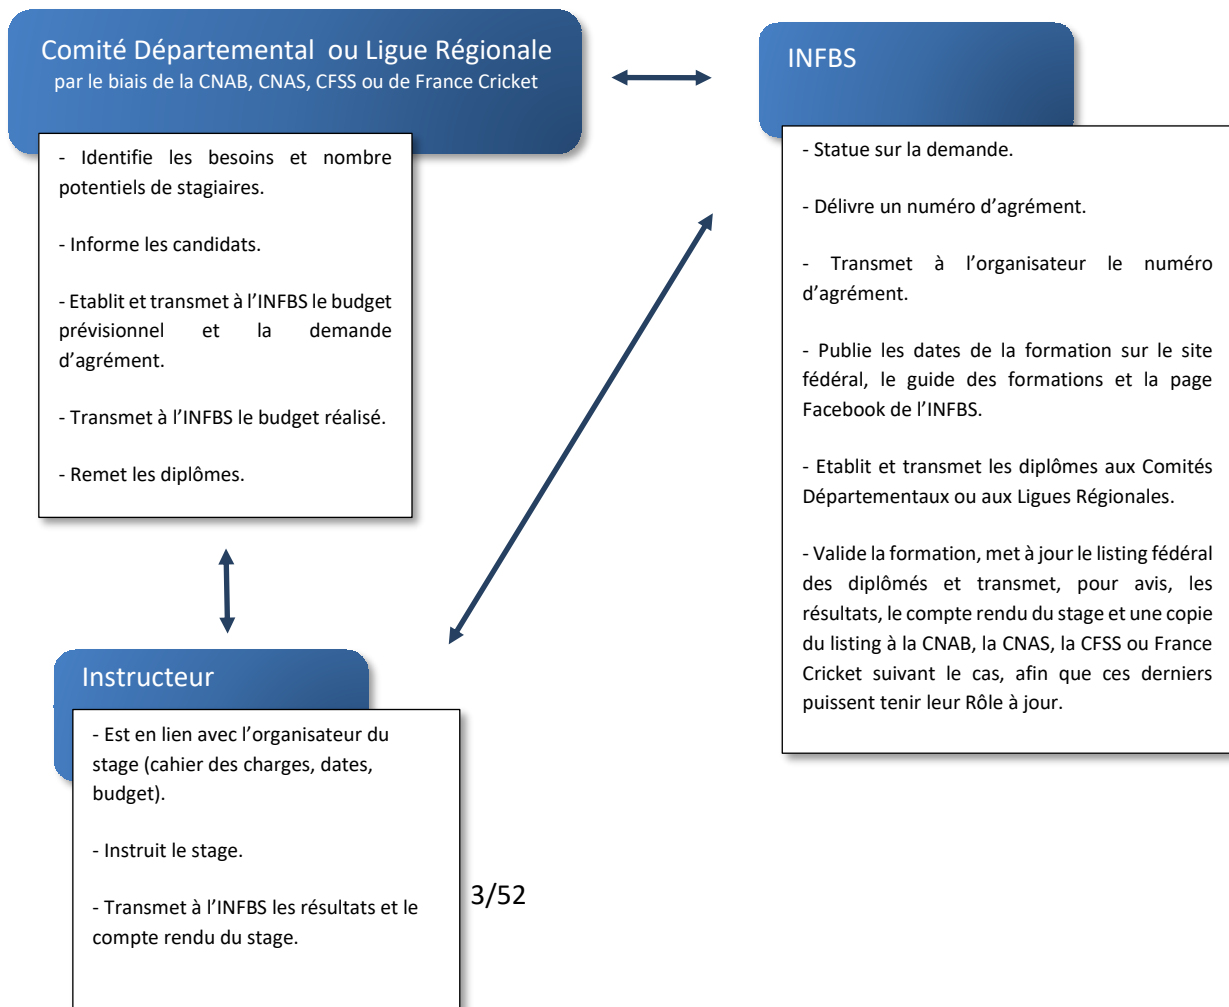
Comité Départemental ou Ligue Régionale
par le biais de la CNAB, CNAS, CFSS ou de France Cricket

- Identifie les besoins et nombre potentiels de stagiaires.

- Informe les candidats.

- Etablit et transmet à l'INFBS le budget prévisionnel et la demande d'agrément.

- Transmet à l'INFBS le budget réalisé.

- Remet les diplômes.

INFBS

- Statue sur la demande.

- Délivre un numéro d'agrément.

- Transmet à l'organisateur le numéro d'agrément.

- Publie les dates de la formation sur le site fédéral, le guide des formations et la page Facebook de l'INFBS.

- Etablit et transmet les diplômes aux Comités Départementaux ou aux Ligues Régionales.

- Valide la formation, met à jour le listing fédéral des diplômés et transmet, pour avis, les résultats, le compte rendu du stage et une copie du listing à la CNAB, la CNAS, la CFSS ou France Cricket suivant le cas, afin que ces derniers puissent tenir leur Rôle à jour.

Instructeur

- Est en lien avec l'organisateur du stage (cahier des charges, dates, budget).

- Instruit le stage.

- Transmet à l'INFBS les résultats et le compte rendu du stage.

3/52